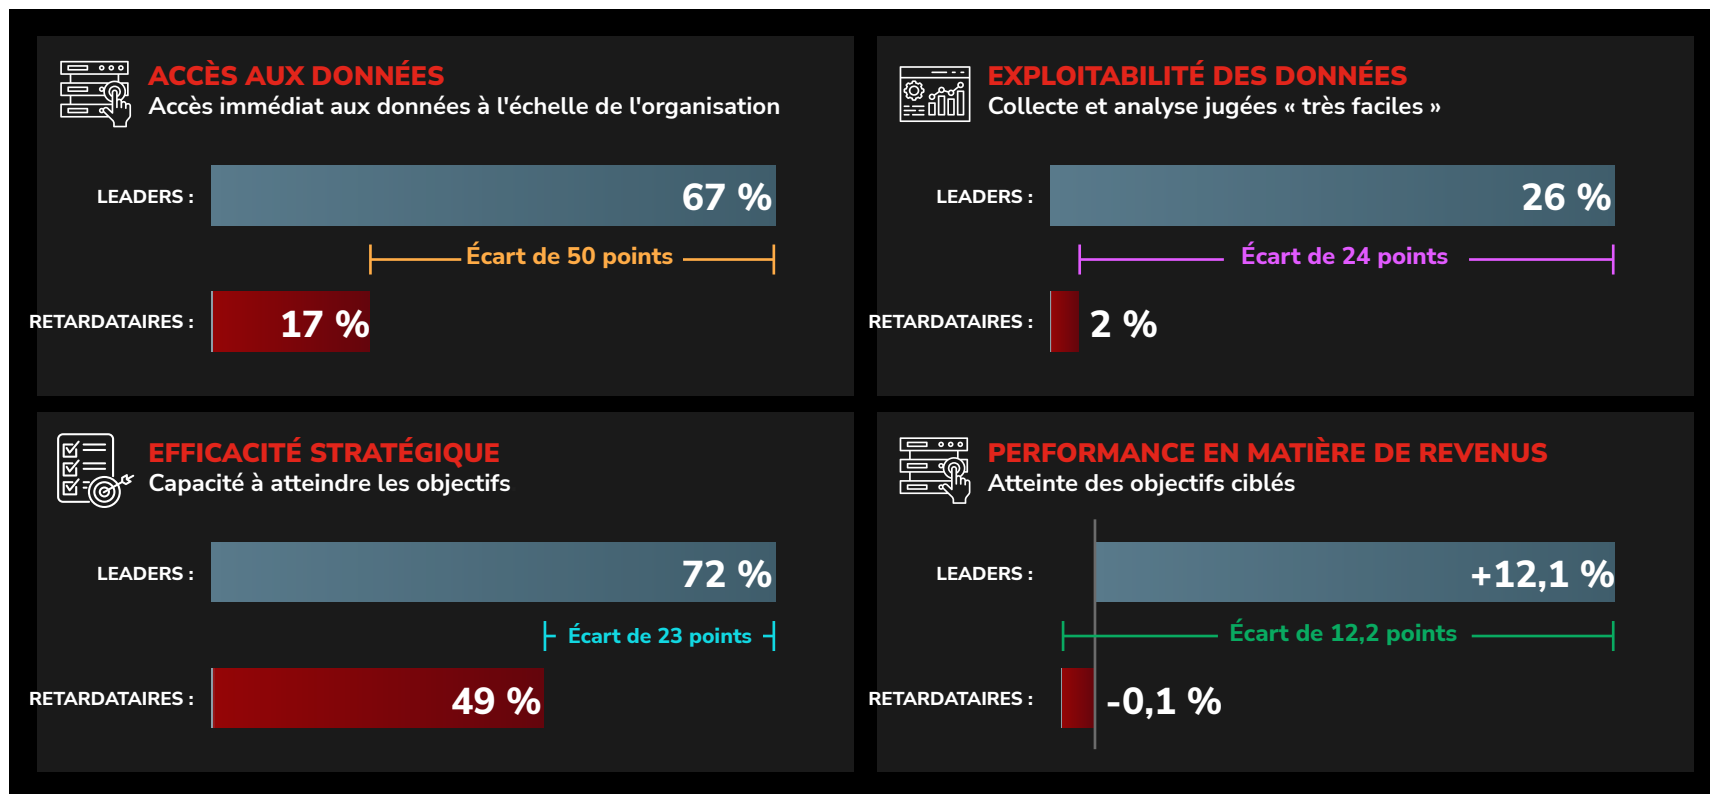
ACCÈS AUX DONNÉES
Accès immédiat aux données à l'échelle de l'organisation

LEADERS : 67 %

Écart de 50 points

RETARDATAIRES : 17 %

EXPLOITABILITÉ DES DONNÉES
Collecte et analyse jugées « très faciles »

LEADERS : 26 %

Écart de 24 points

RETARDATAIRES : 2 %

EFFICACITÉ STRATÉGIQUE
Capacité à atteindre les objectifs

LEADERS : 72 %

Écart de 23 points

RETARDATAIRES : 49 %

PERFORMANCE EN MATIÈRE DE REVENUS
Atteinte des objectifs ciblés

LEADERS : +12,1 %

Écart de 12,2 points

RETARDATAIRES : -0,1 %